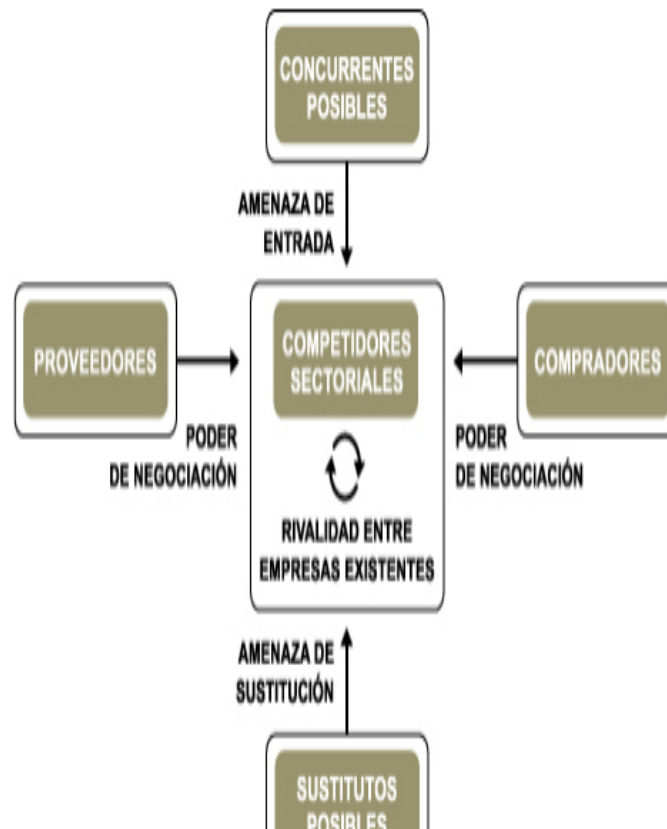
CONCURRENTES POSIBLES

AMENAZA DE ENTRADA

PROVEEDORES

COMPETIDORES SECTORIALES

COMPRADORES

PODER DE NEGOCIACIÓN

PODER DE NEGOCIACIÓN

RIVALIDAD ENTRE EMPRESAS EXISTENTES

AMENAZA DE SUSTITUCIÓN

SUSTITUTOS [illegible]